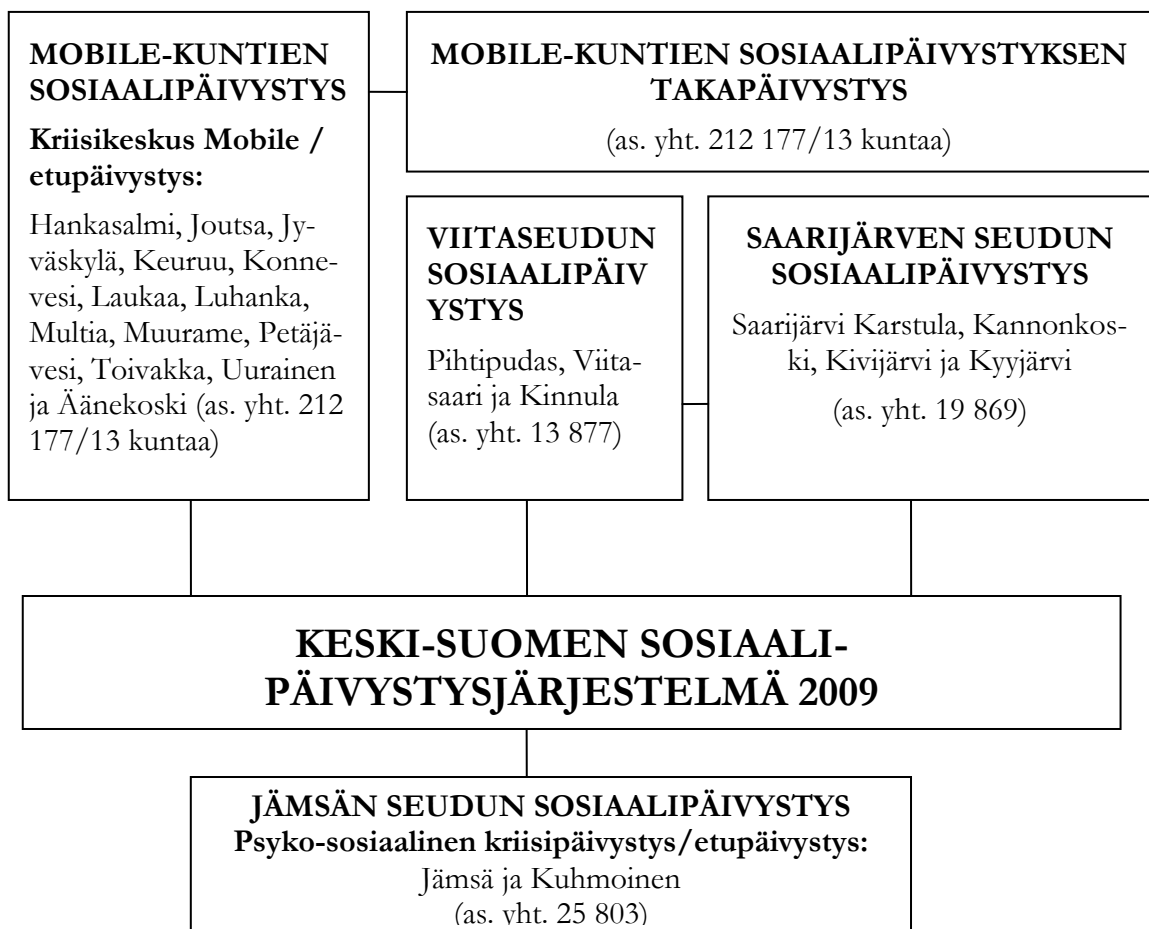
MOBILE-KUNTIEN SOSIAALIPÄIVYSTYS

Kriisikeskus Mobile / etupäivystys:

Hankasalmi, Joutsa, Jyväskylä, Keuruu, Konnevesi, Laukaa, Luhanka, Multia, Muurame, Petäjävesi, Toivakka, Uurainen ja Äänekoski (as. yht. 212 177/13 kuntaa)

MOBILE-KUNTIEN SOSIAALIPÄIVYSTYKSEN TAKAPÄIVYSTYS

(as. yht. 212 177/13 kuntaa)

VIITASEUDUN SOSIAALIPÄIV YSTYS

Pihtipudas, Viitasaari ja Kinnula (as. yht. 13 877)

SAARIJÄRVEN SEUDUN SOSIAALIPÄIVYSTYS

Saarijärvi Karstula, Kannonkoski, Kivijärvi ja Kyyjärvi

(as. yht. 19 869)

KESKI-SUOMEN SOSIAALI-PÄIVYSTYSJÄRJESTELMÄ 2009

JÄMSÄN SEUDUN SOSIAALIPÄIVYSTYS
Psyko-sosiaalinen kriisipäivystys/etupäivystys:
Jämsä ja Kuhmoinen
(as. yht. 25 803)